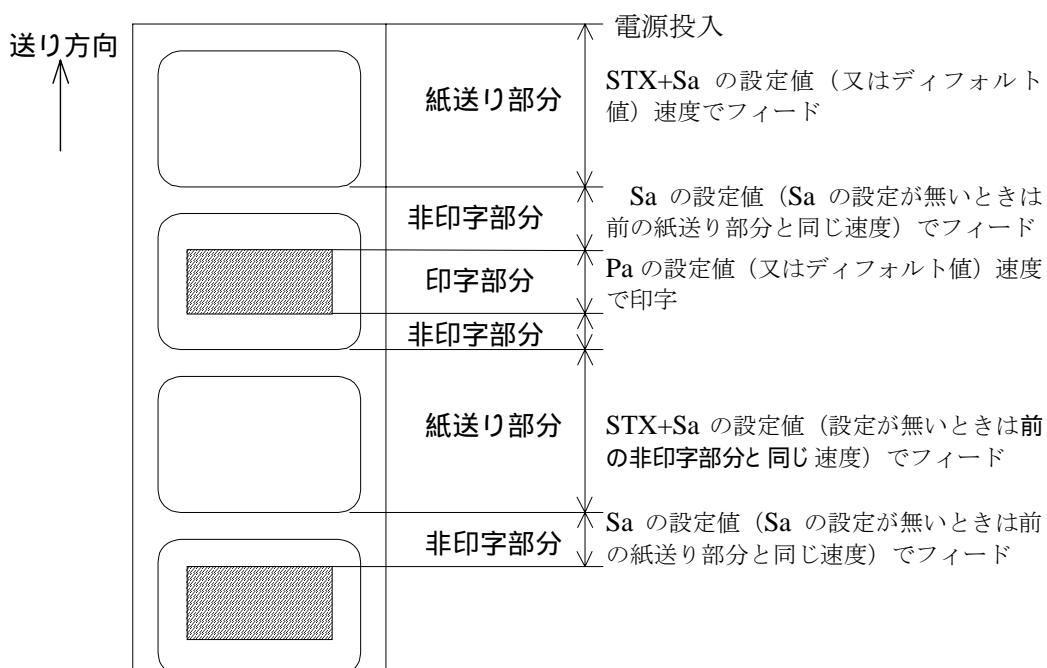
送り方向

電源投入

紙送り部分

STX+Sa の設定値（又はディフォルト値）速度でフィード

非印字部分

Sa の設定値（Sa の設定が無いときは前の紙送り部分と同じ速度）でフィード

印字部分

Pa の設定値（又はディフォルト値）速度で印字

非印字部分

紙送り部分

STX+Sa の設定値（設定が無いときは前の非印字部分と 同じ 速度）でフィード

非印字部分

Sa の設定値（Sa の設定が無いときは前の紙送り部分と同じ速度）でフィード